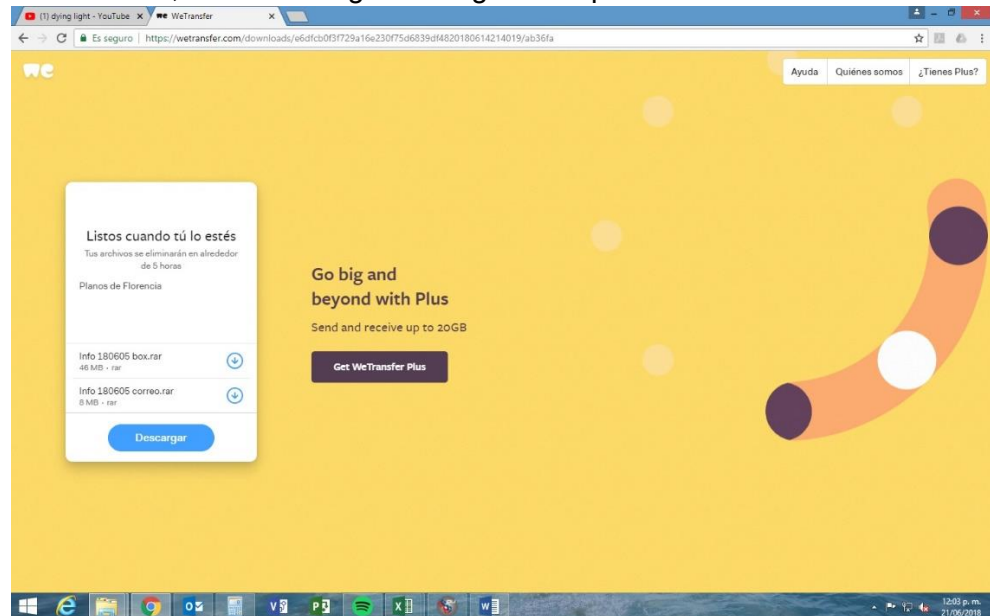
(1) dying light - YouTube ×
WeTransfer ×
Es seguro | https://wetransfer.com/downloads/e6dfcb0f3f729a16e230f75d6839df4820180614214019/ab36fa

we

Ayuda | Quiénes somos | ¿Tienes Plus?

Listos cuando tú lo estés
Tus archivos se eliminarán en alrededor de 5 horas
Planos de Florencia

Info 180605 box.rar
46 MB · rar

Info 180605 correo.rar
8 MB · rar

Descargar

Go big and beyond with Plus
Send and receive up to 20GB

Get WeTransfer Plus

12:03 p. m.
21/06/2018